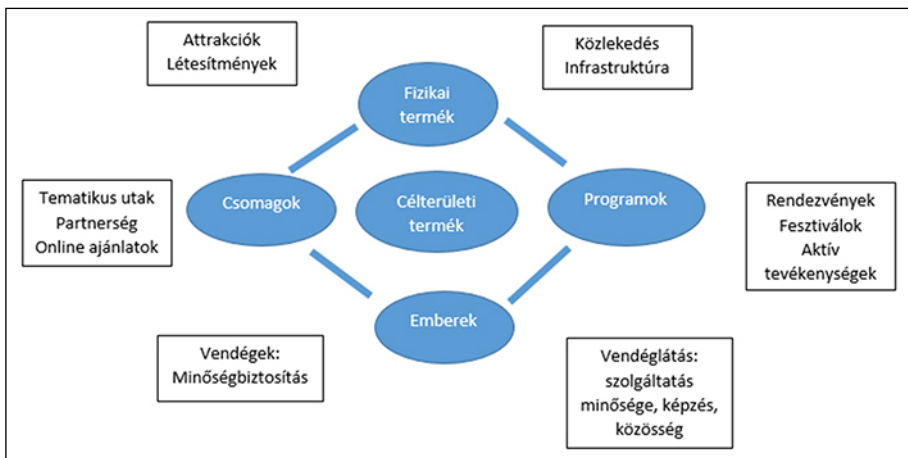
Attrakciók
Létesítmények

Közlekedés
Infrastruktúra

Fizikai
termék

Tematikus utak
Partnerség
Online ajánlatok

Csomagok

Célterületi
termék

Programok

Rendezvények
Fesztiválok
Aktív
tevékenységek

Emberek

Vendégek:
Minőségbiztosítás

Vendéglátás:
szolgáltatás
minősége, képzés,
közösség